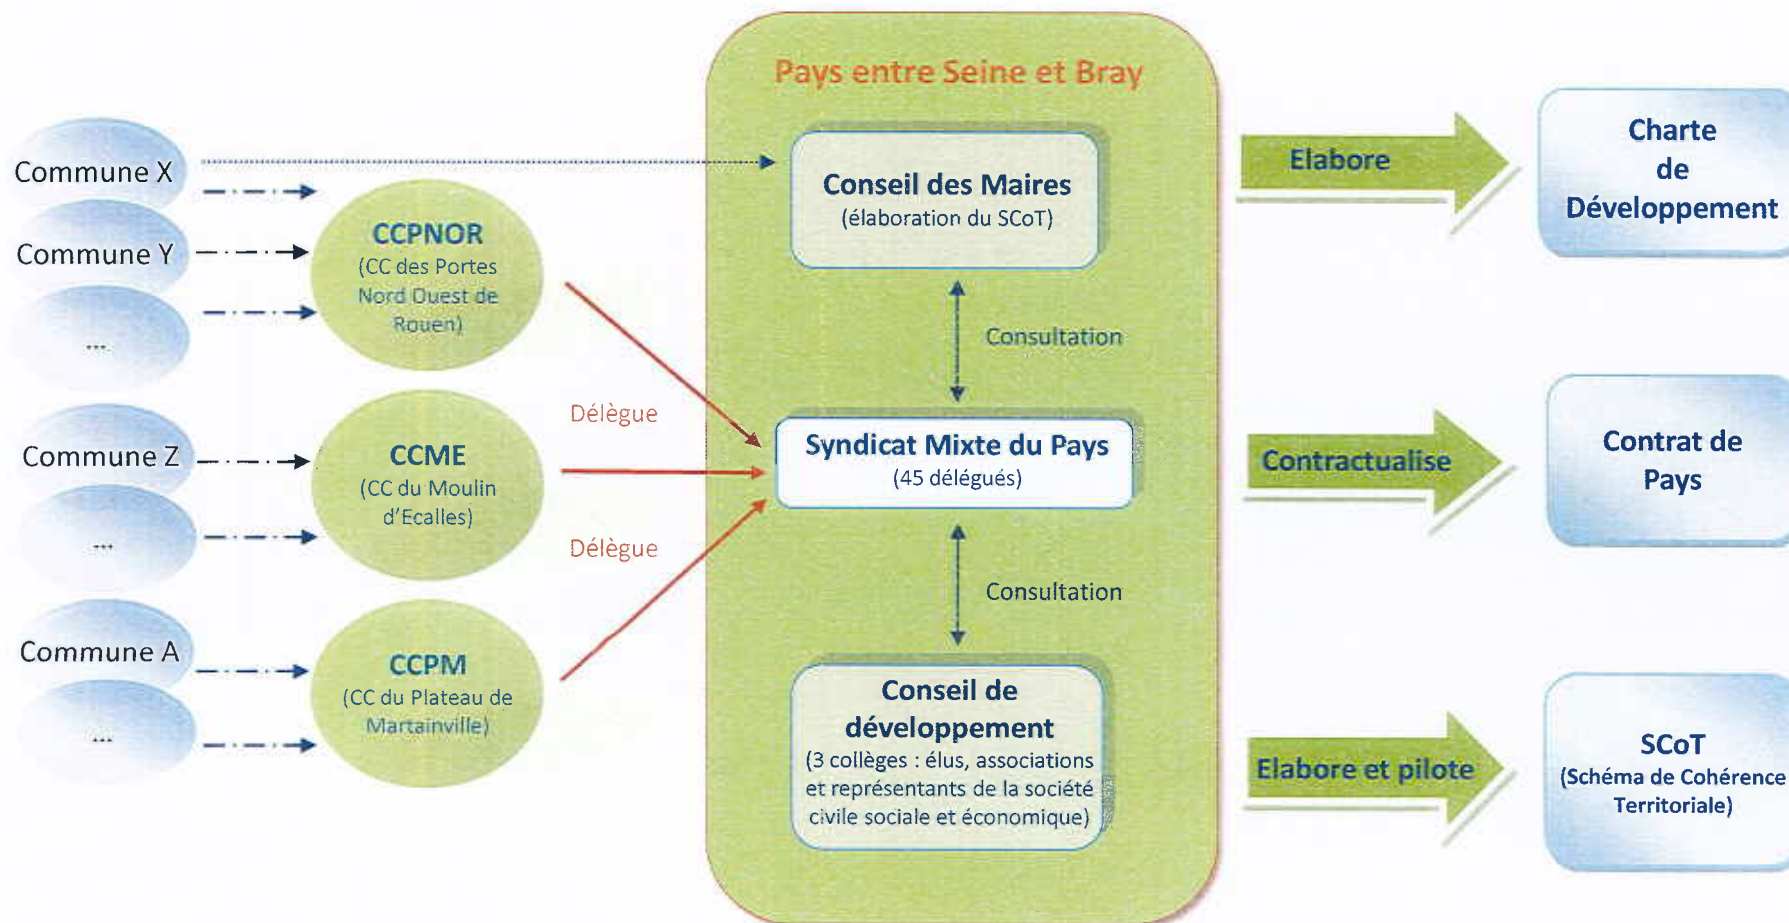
Commune X

Commune Y

...

Commune Z

...

Commune A

...

CCPNOR
(CC des Portes Nord Ouest de Rouen)

CCME
(CC du Moulin d'Ecalles)

CCPM
(CC du Plateau de Martainville)

Délègue

Délègue

Pays entre Seine et Bray

Conseil des Maires
(élaboration du SCoT)

Consultation

Syndicat Mixte du Pays
(45 délégués)

Consultation

Conseil de développement
(3 collèges : élus, associations et représentants de la société civile sociale et économique)

Elabore

Charte de Développement

Contractualise

Contrat de Pays

Elabore et pilote

SCoT
(Schéma de Cohérence Territoriale)